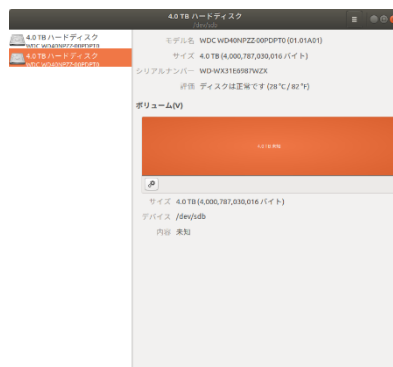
4.0 TB ハードディスク
/dev/sdb

4.0 TB ハードディスク
WDC WD40NPZZ-00PDPT0

4.0 TB ハードディスク
WDC WD40NPZZ-00PDPT0

モデル名 WDC WD40NPZZ-00PDPT0 (01.01A01)
サイズ 4.0 TB (4,000,787,030,016 バイト)
シリアルナンバー WD-WX31E6987WZX
評価 ディスクは正常です (28 °C / 82 °F)

ボリューム(V)

4.0 TB 未知

サイズ 4.0 TB (4,000,787,030,016 バイト)
デバイス /dev/sdb
内容 未知